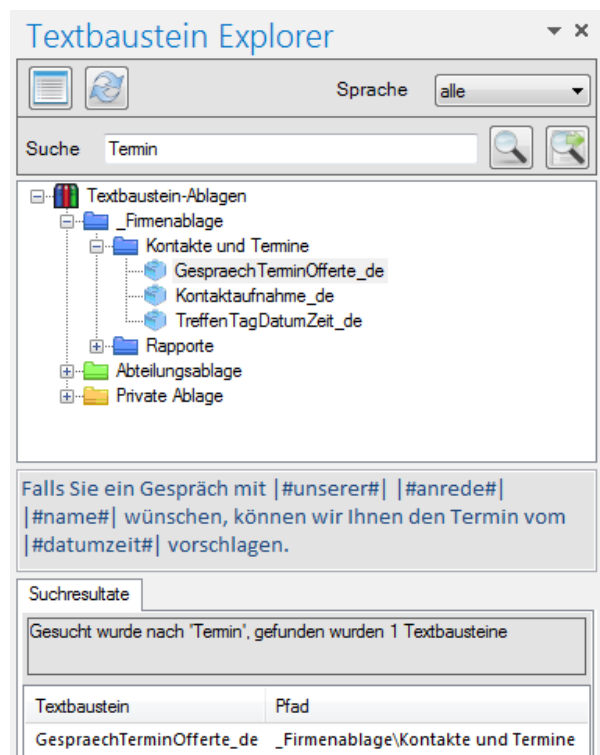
Textbaustein Explorer

Sprache alle

Suche Termin

Textbaustein-Ablagen
_Firmenablage
Kontakte und Termine
GespraechTerminOfferte_de
Kontaktaufnahme_de
TreffenTagDatumZeit_de
Rapporte
Abteilungsablage
Private Ablage

Falls Sie ein Gespräch mit |#unserer#| |#anrede#| |#name#| wünschen, können wir Ihnen den Termin vom |#datumzeit#| vorschlagen.

Suchresultate

Gesucht wurde nach 'Termin', gefunden wurden 1 Textbausteine

| Textbaustein | Pfad |
|---|---|
| GespraechTerminOfferte_de | _Firmenablage\Kontakte und Termine |